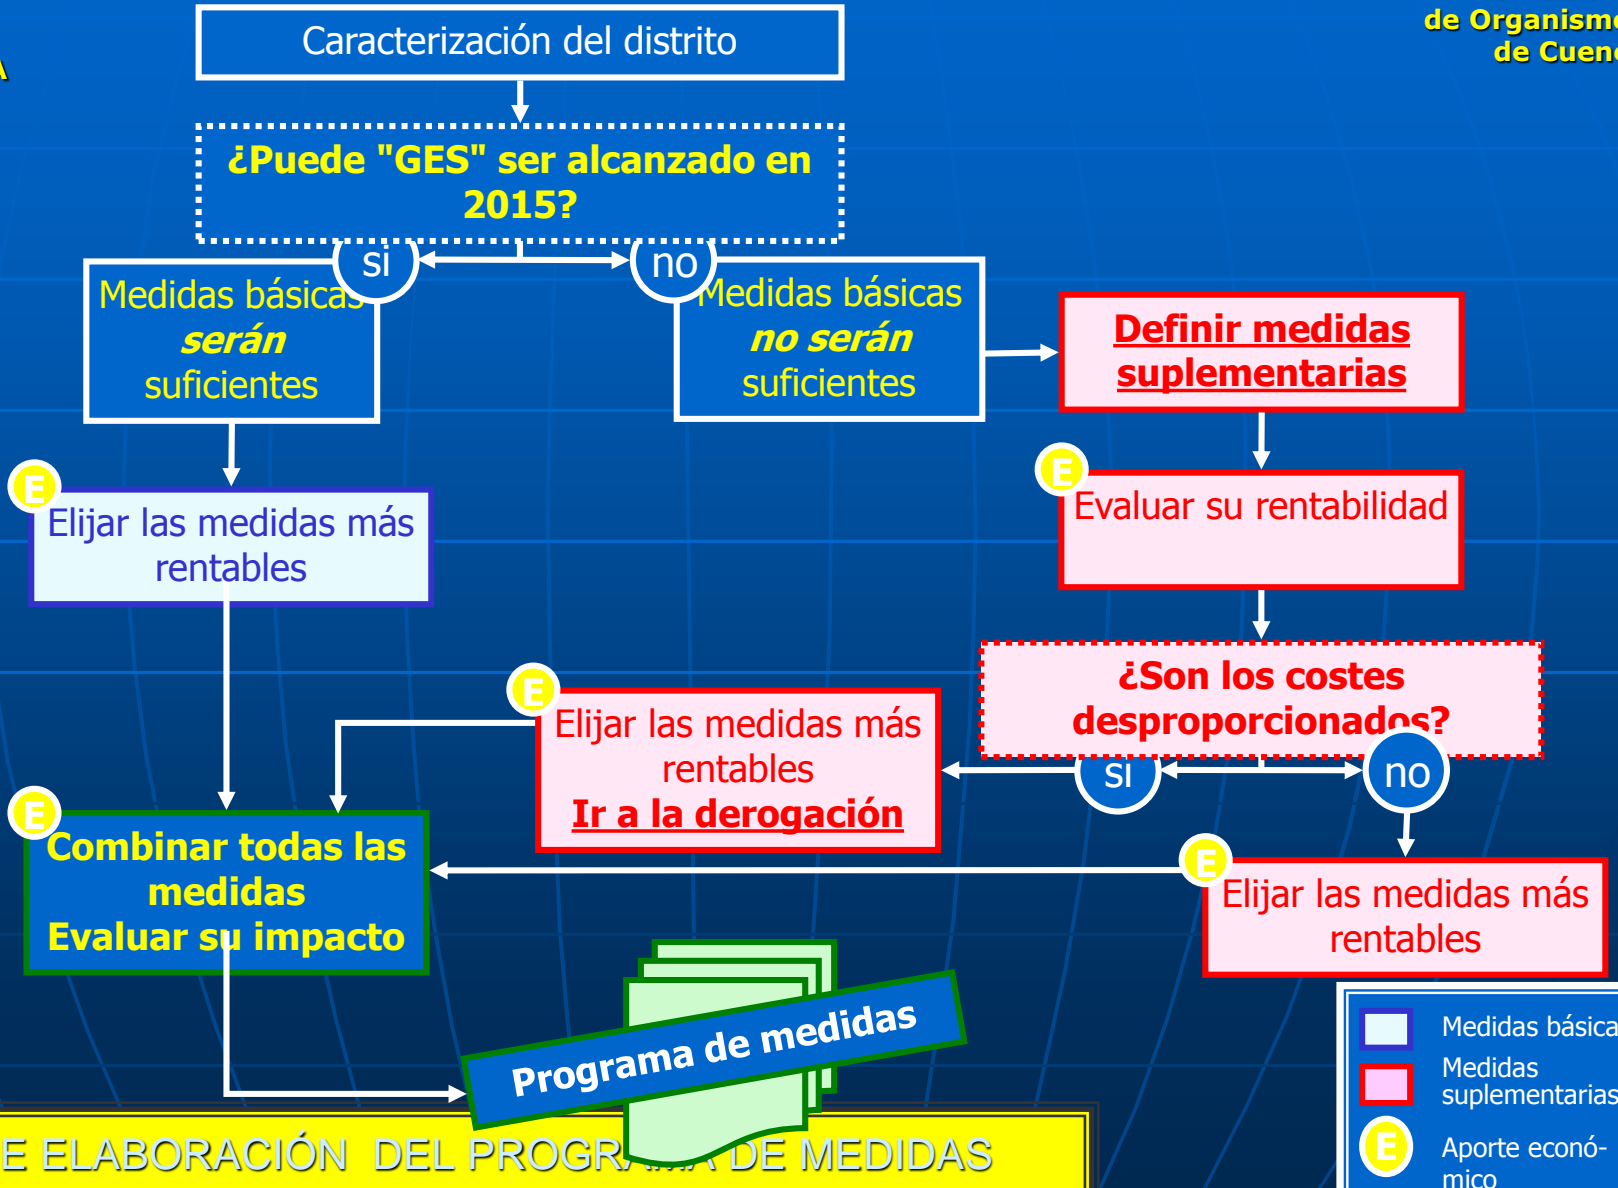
de Organismo
de Cuenc

Caracterización del distrito

¿Puede "GES" ser alcanzado en 2015?

si

no

Medidas básicas *serán* suficientes

Medidas básicas *no serán* suficientes

Definir medidas suplementarias

E

Elijar las medidas más rentables

E

Evaluar su rentabilidad

¿Son los costes desproporcionados?

E

Elijar las medidas más rentables
Ir a la derogación

si

no

E

Combinar todas las medidas
Evaluar su impacto

E

Elijar las medidas más rentables

Programa de medidas

E ELABORACIÓN DEL PROGR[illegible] DE MEDIDAS

Medidas básica
Medidas suplementarias
E
Aporte econó-mico